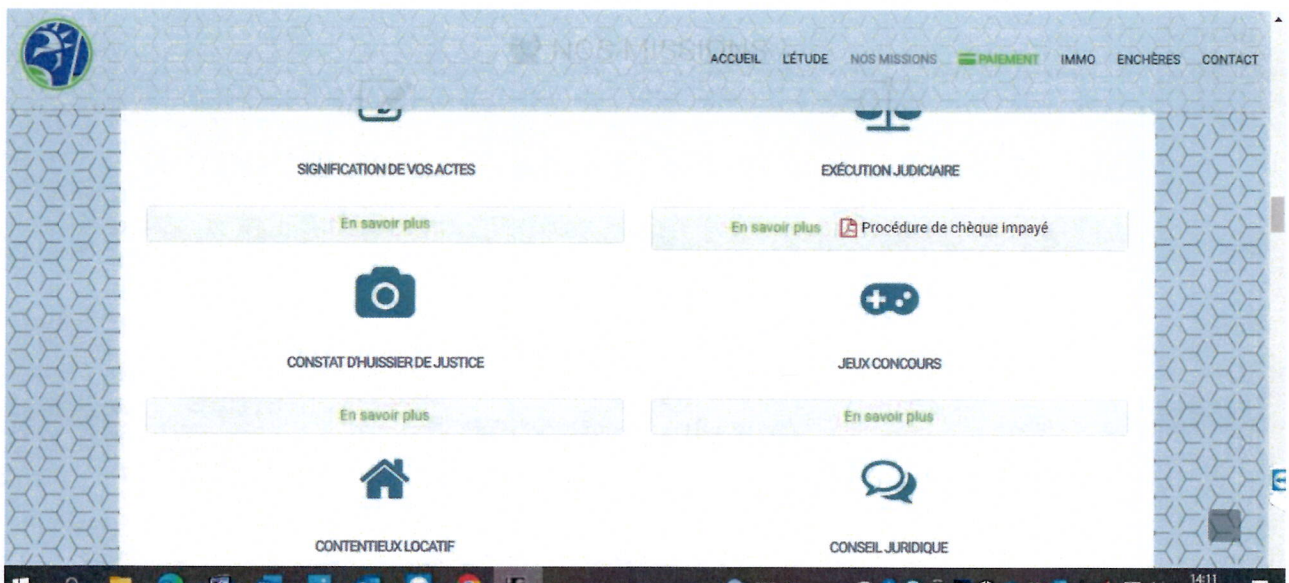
NOS MISSIONS

ACCUEIL L'ÉTUDE NOS MISSIONS PAIEMENT IMMO ENCHÈRES CONTACT

SIGNIFICATION DE VOS ACTES

En savoir plus

EXÉCUTION JUDICIAIRE

En savoir plus Procédure de chèque impayé

CONSTAT D'HUISSIER DE JUSTICE

En savoir plus

JEUX CONCOURS

En savoir plus

CONTENTIEUX LOCATIF

CONSEIL JURIDIQUE

14:11